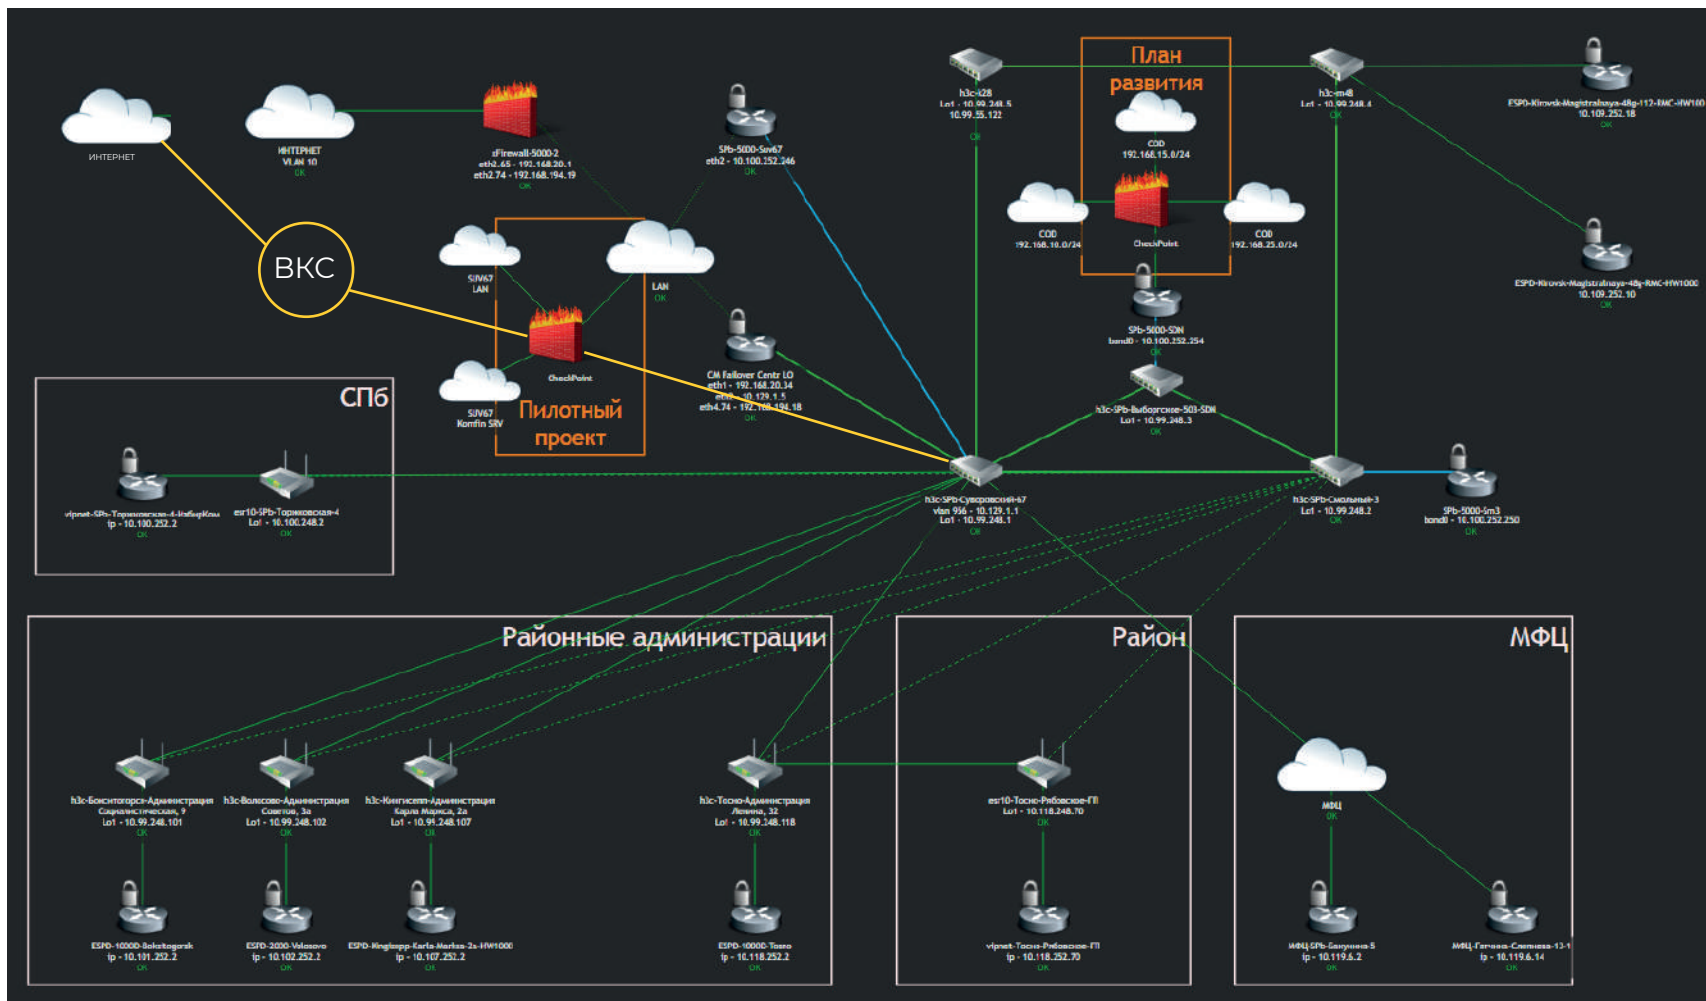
ИНТЕРНЕТ

ИНТЕРНЕТ
VLAN 10
OK

zFirewall-5000-2
eth2.65 - 192.168.20.1
eth2.74 - 192.168.194.19
OK

SPb-5000-Suv67
eth2 - 10.100.152.246
OK

h3c-s28
Lo1 - 10.99.248.5
10.99.55.122
OK

План развития

COD
192.168.15.0/24

h3c-m48
Lo1 - 10.99.248.4
OK

ESPD-Kirovsk-Magistralnaya-48g-112-RMC-HW1000
10.109.252.18
OK

ВКС

SUV67
LAN

LAN
OK

COD
192.168.10.0/24

CheckPoint

COD
192.168.25.0/24

ESPD-Kirovsk-Magistralnaya-48g-RMC-HW1000
10.109.252.10
OK

CheckPoint

SUV67
Komfin SRV

Пилотный проект

CM Failover Centr LO
eth1 - 192.168.20.34
eth3 - 10.129.1.5
eth4.74 - 192.168.194.18
OK

SPb-5000-SDN
bond0 - 10.100.252.254
OK

h3c-SPb-Выборгское-503-SDN
Lo1 - 10.99.248.3
OK

СПб

vipnet-SPb-Торжковская-4-ИзбирКом
ip - 10.100.252.2
OK

esr10-SPb-Торжковская-4
Lo1 - 10.100.248.2
OK

h3c-SPb-Суворовский-67
vlan 956 - 10.129.1.1
Lo1 - 10.99.248.1
OK

h3c-SPb-Смольный-3
Lo1 - 10.99.248.2
OK

SPb-5000-Sm3
bond0 - 10.100.252.250
OK

Районные администрации

Район

МФЦ

h3c-Бокситогорск-Администрация
Социалистическая, 9
Lo1 - 10.99.248.101
OK

h3c-Волосово-Администрация
Советов, 3а
Lo1 - 10.99.248.102
OK

h3c-Кингисепп-Администрация
Карла Маркса, 2а
Lo1 - 10.99.248.107
OK

h3c-Тосно-Администрация
Ленина, 32
Lo1 - 10.99.248.118
OK

esr10-Тосно-Рябовское-ГП
Lo1 - 10.118.248.70
OK

МФЦ
OK

ESPD-10000-Boksitogorsk
ip - 10.101.252.2
OK

ESPD-2000-Volosovo
ip - 10.102.252.2
OK

ESPD-Kingisepp-Karla-Marksa-2a-HW1000
ip - 10.107.252.2
OK

ESPD-10000-Tosno
ip - 10.118.252.2
OK

vipnet-Тосно-Рябовское-ГП
ip - 10.118.252.70
OK

МФЦ-SPb-Бакунина-5
ip - 10.119.6.2
OK

МФЦ-Гатчина-Слепнева-13-1
ip - 10.119.6.14
OK